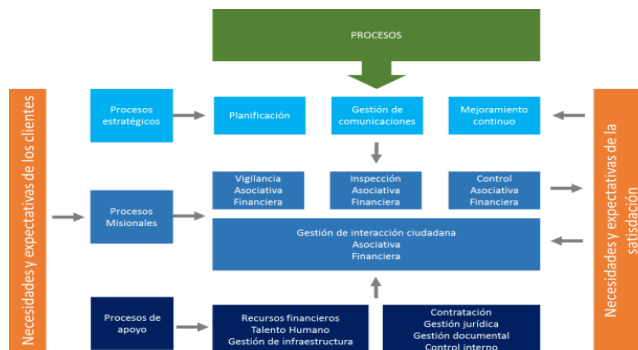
PROCESOS

Necesidades y expectativas de los clientes

Procesos estratégicos

Planificación

Gestión de comunicaciones

Mejoramiento continuo

Necesidades y expectativas de la satisfacción

Procesos Misionales

Vigilancia Asociativa Financiera

Inspección Asociativa Financiera

Control Asociativa Financiera

Gestión de interacción ciudadana Asociativa Financiera

Procesos de apoyo

Recursos financieros Talento Humano Gestión de infraestructura

Contratación Gestión jurídica Gestión documental Control interno